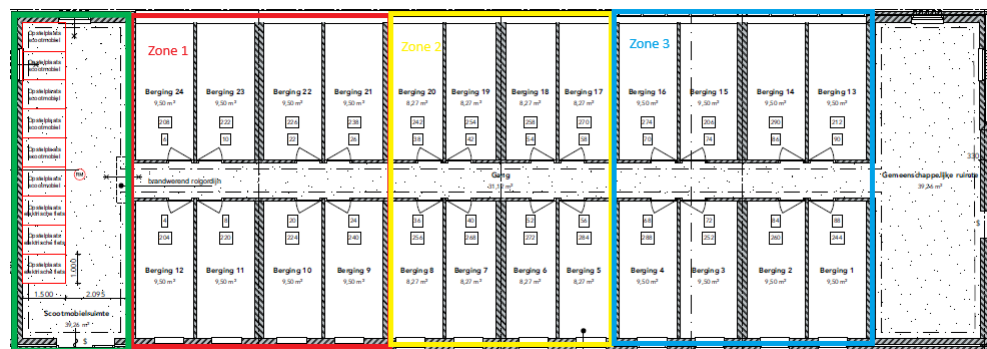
Opstelplaats scootmobiel
Opstelplaats scootmobiel
Opstelplaats scootmobiel
Opstelplaats scootmobiel
Opstelplaats scootmobiel
Opstelplaats elektrische fiets
Opstelplaats elektrische fiets
Opstelplaats elektrische fiets
Opstelplaats elektrische fiets

Zone 1
Zone 2
Zone 3

Berging 24
9,50 m²
208
4

Berging 23
9,50 m²
222
10

Berging 22
9,50 m²
226
22

Berging 21
9,50 m²
238
28

Berging 20
8,27 m²
242
30

Berging 19
8,27 m²
254
42

Berging 18
8,27 m²
258
46

Berging 17
8,27 m²
270
58

Berging 16
9,50 m²
274
70

Berging 15
9,50 m²
206
74

Berging 14
9,50 m²
290
86

Berging 13
9,50 m²
212
90

brandwerend rolgordijn
Gang
31,33 m²
330
Gemeenschappelijke ruimte
39,26 m²

8
204

Berging 12
9,50 m²

8
220

Berging 11
9,50 m²

20
224

Berging 10
9,50 m²

24
240

Berging 9
9,50 m²

34
256

Berging 8
8,27 m²

40
268

Berging 7
8,27 m²

52
272

Berging 6
8,27 m²

56
284

Berging 5
8,27 m²

68
288

Berging 4
9,50 m²

72
252

Berging 3
9,50 m²

84
260

Berging 2
9,50 m²

88
244

Berging 1
9,50 m²

1.500
2.095
1.000
Scootmobielruimte
39,26 m²